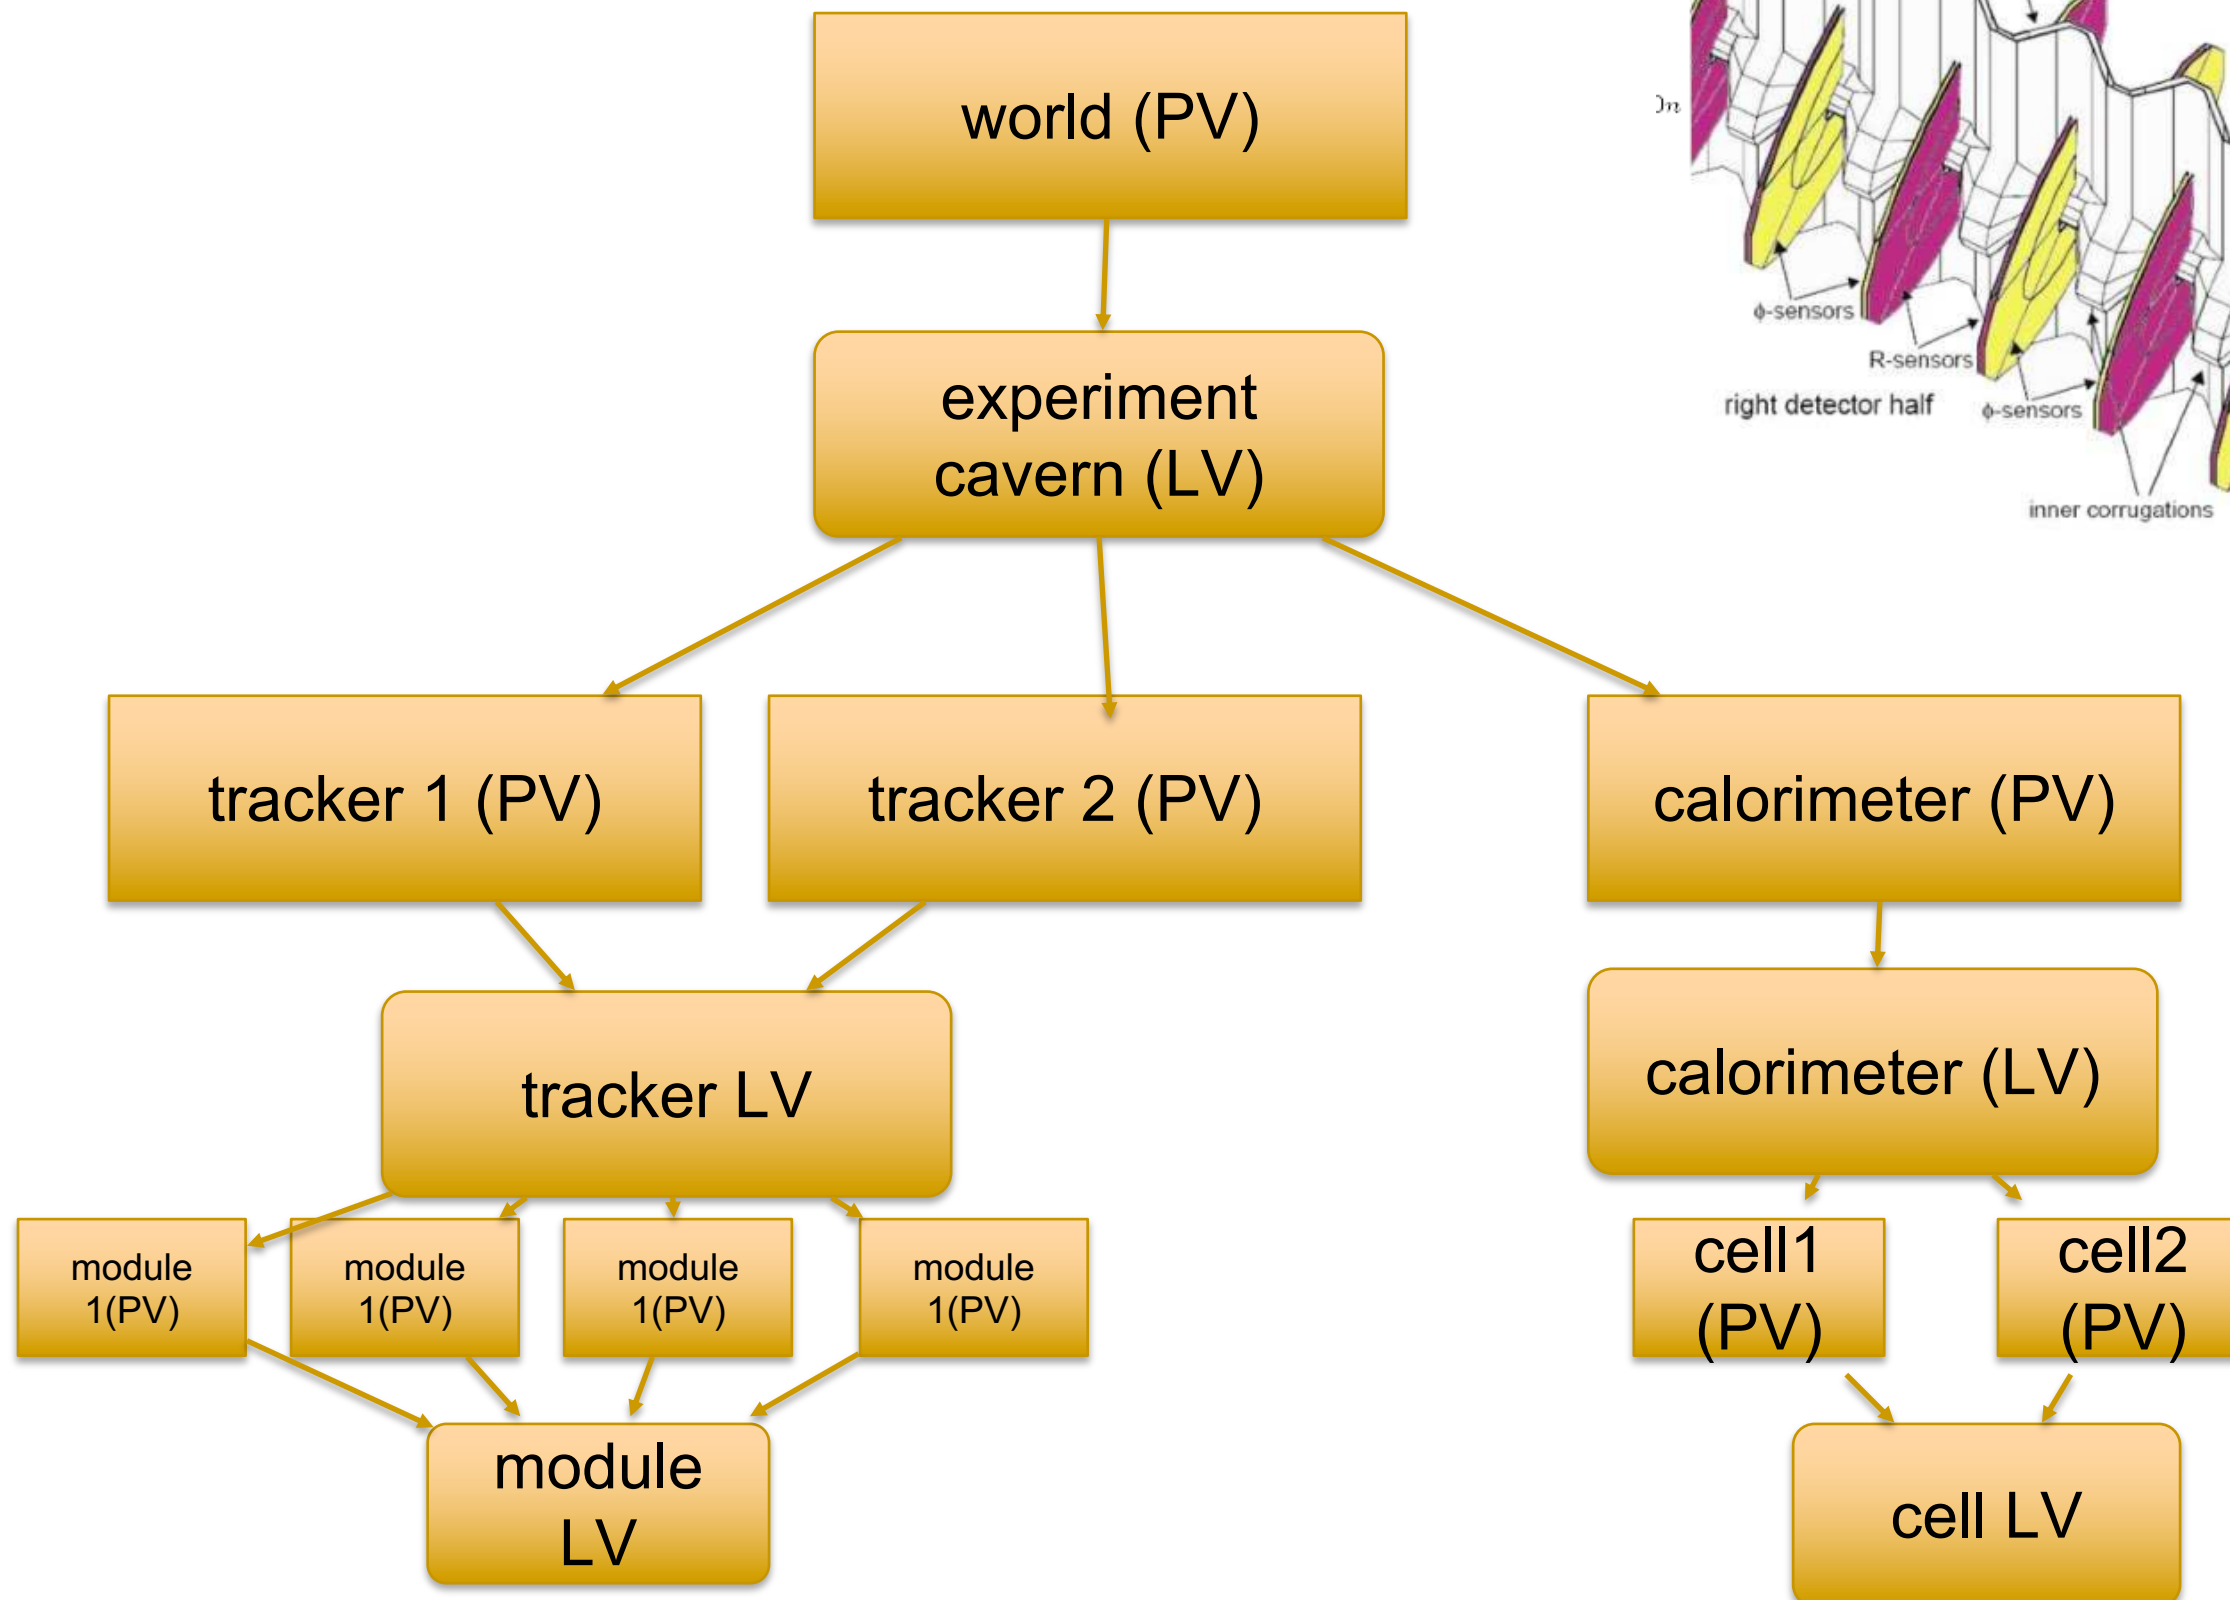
world (PV)

experiment cavern (LV)

tracker 1 (PV)

tracker 2 (PV)

calorimeter (PV)

tracker LV

calorimeter (LV)

module 1(PV)

module 1(PV)

module 1(PV)

module 1(PV)

cell1 (PV)

cell2 (PV)

module LV

cell LV

$\phi$-sensors

R-sensors

right detector half

$\phi$-sensors

inner corrugations